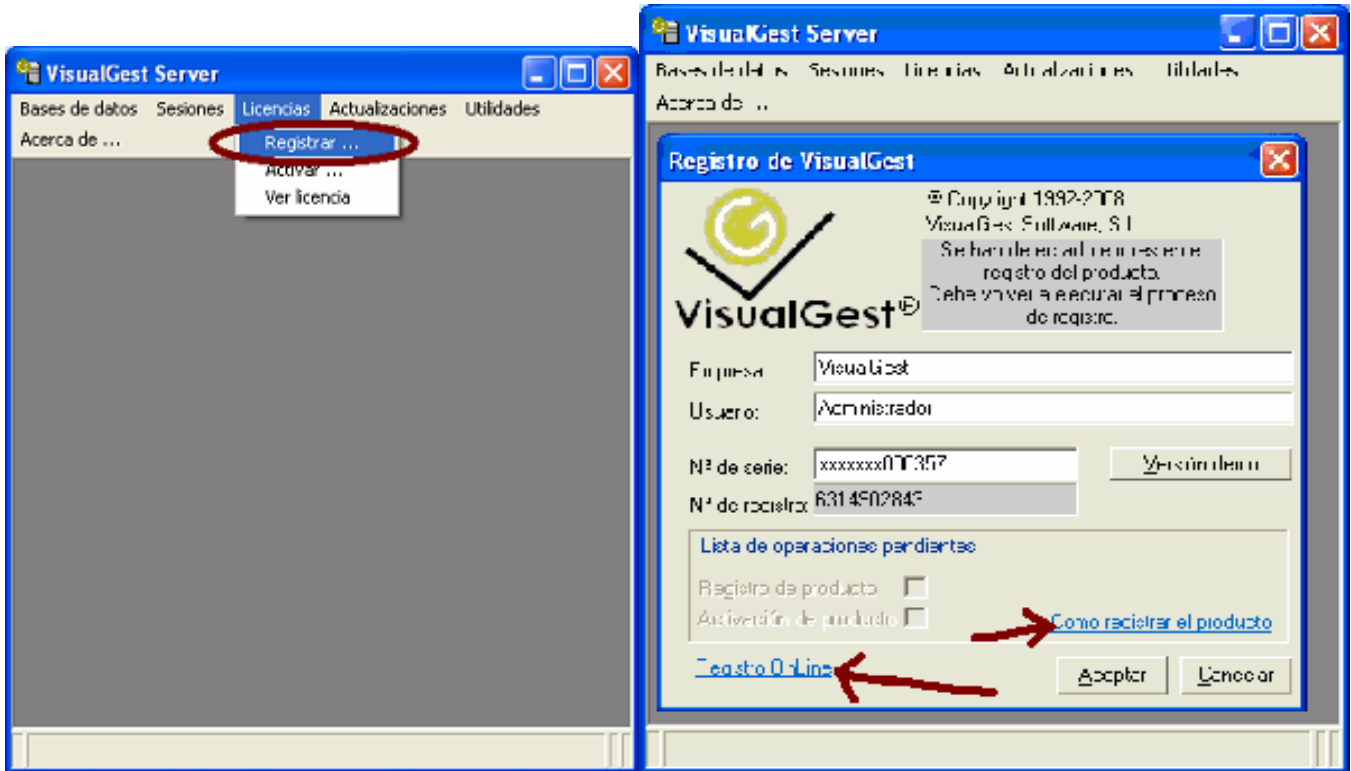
VisualGest Server

Bases de datos Sesiones Licencias Actualizaciones Utilidades
Acerca de ...

Registrar ...
Activar ...
Ver licencia

VisualGest Server

Bases de datos Sesiones Licencias Actualizaciones Utilidades
Acerca de ...

Registro de VisualGest

© Copyright 1992-2008
VisualGest Software, S.L.

Se ha de ejecutar el proceso de registro del producto.
Debe volver a ejecutar el proceso de registro.

VisualGest®

Empresa: VisualGest
Usuario: Administrador

Nº de serie: xxxxxxx000357
Versión demo
Nº de registro: 6314502843

Lista de operaciones pendientes

Registro de producto
Activación de producto

Como registrar el producto

Registro OnLine

Aceptar Cancelar